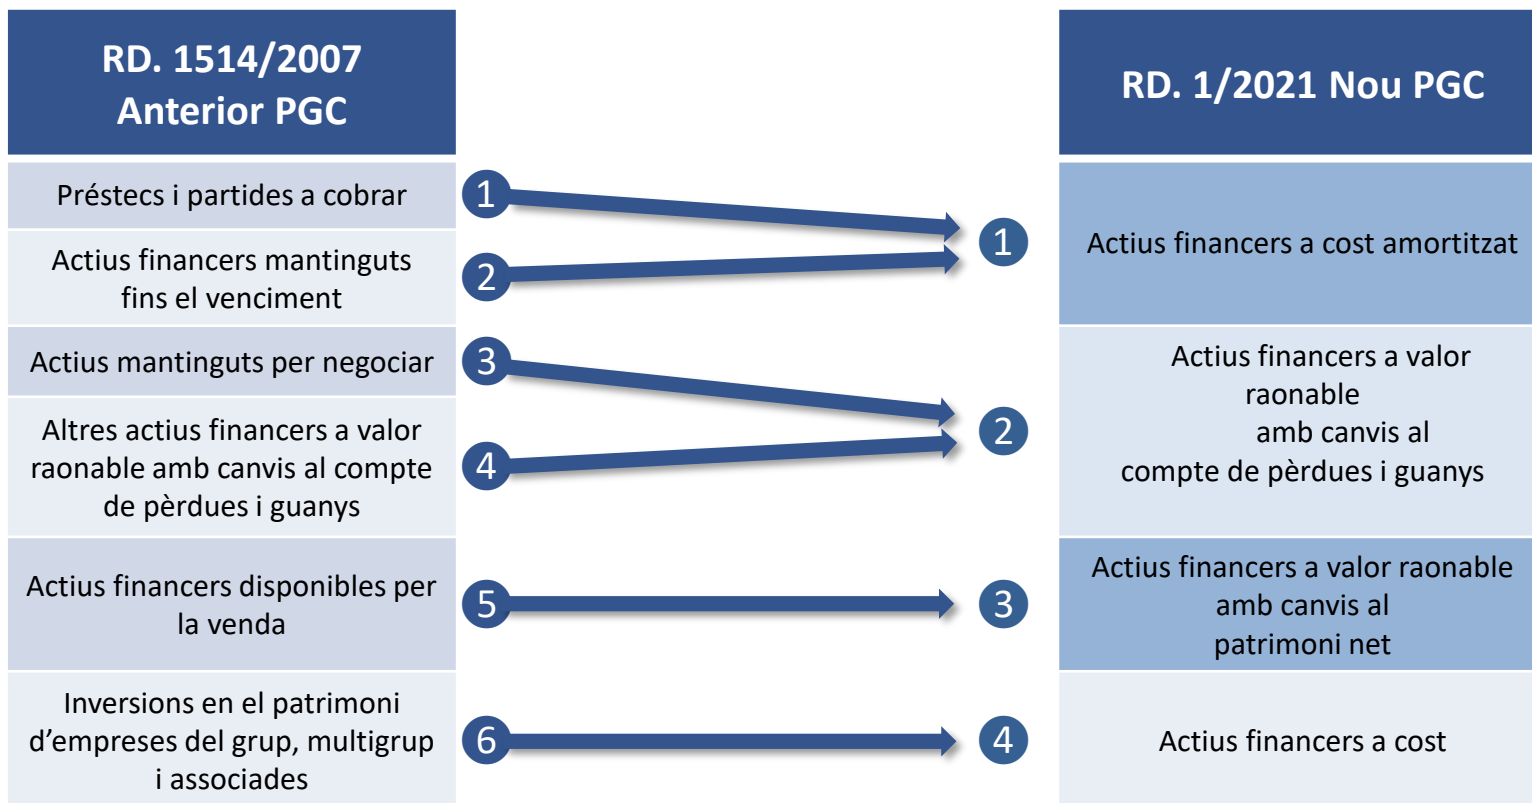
RD. 1514/2007
Anterior PGC

RD. 1/2021 Nou PGC

Préstecs i partides a cobrar
1

Actius financers mantinguts fins el venciment
2

1
Actius financers a cost amortitzat

Actius mantinguts per negociar
3

Altres actius financers a valor raonable amb canvis al compte de pèrdues i guanys
4

2
Actius financers a valor raonable amb canvis al compte de pèrdues i guanys

Actius financers disponibles per la venda
5
3
Actius financers a valor raonable amb canvis al patrimoni net

Inversions en el patrimoni d'empreses del grup, multigrup i associades
6
4
Actius financers a cost